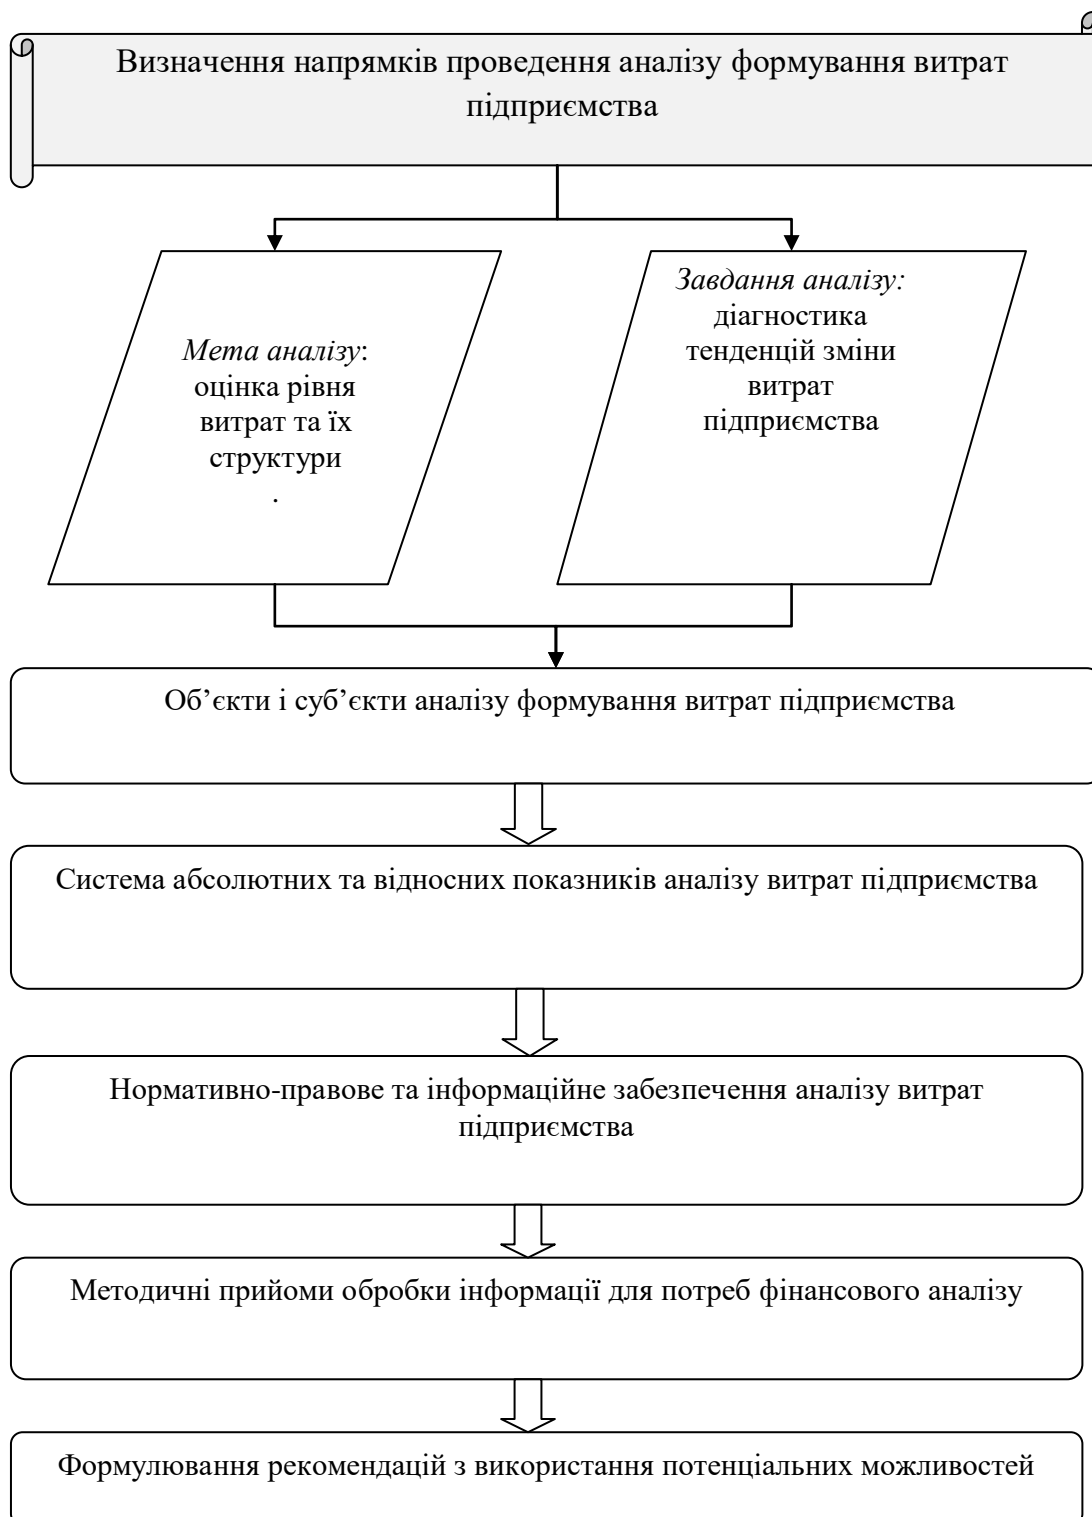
Визначення напрямків проведення аналізу формування витрат підприємства

Мета аналізу: оцінка рівня витрат та їх структури
.

Завдання аналізу: діагностика тенденцій зміни витрат підприємства

Об’єкти і суб’єкти аналізу формування витрат підприємства

Система абсолютних та відносних показників аналізу витрат підприємства

Нормативно-правове та інформаційне забезпечення аналізу витрат підприємства

Методичні прийоми обробки інформації для потреб фінансового аналізу

Формулювання рекомендацій з використання потенціальних можливостей